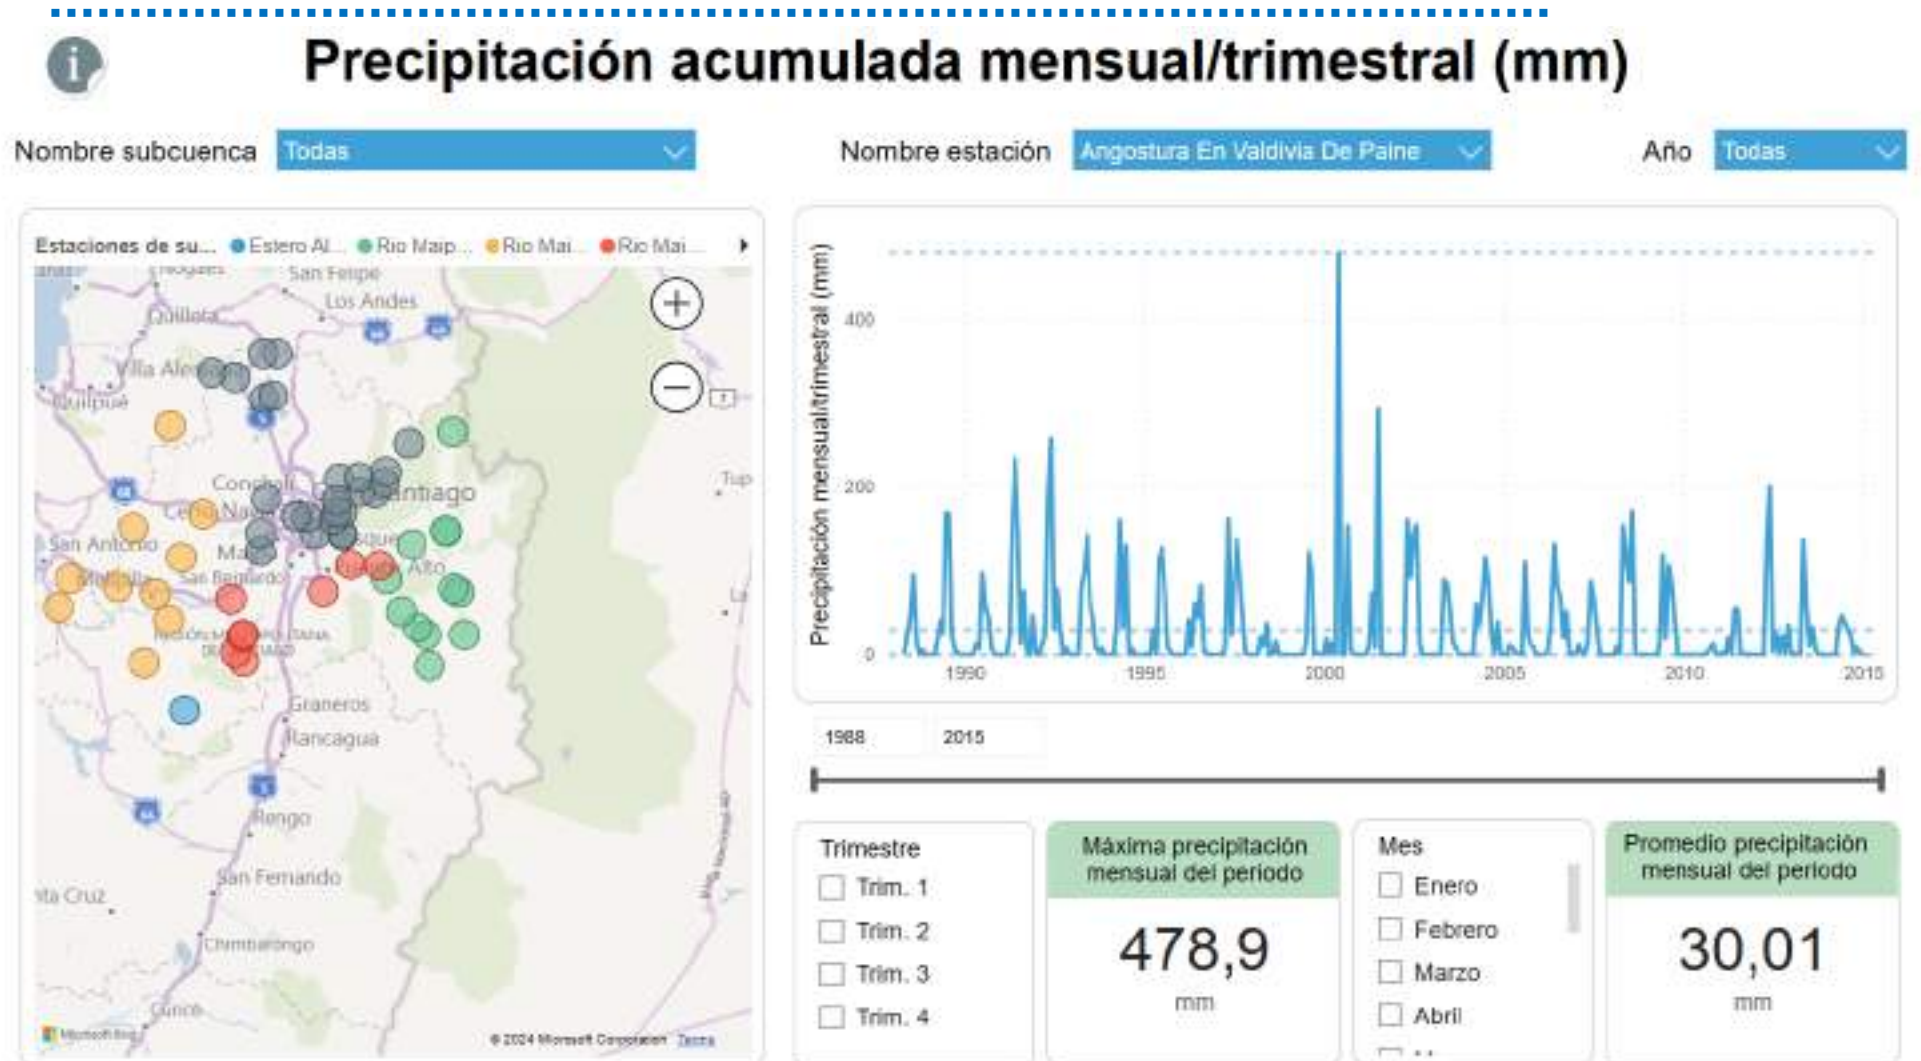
Precipitación acumulada mensual/trimestral (mm)

Nombre subcuenca Todas

Nombre estación Angostura En Valdivia De Paine

Año Todas

Estaciones de su... Estero Al... Rio Maip... Rio Mai... Rio Mai...

San Felipe
Los Andes
Quillota
Villa Ale
Quilpue
Concha
Santiago
Cerro Nav
San Antonio
San Bernardo
Alto
Graneros
Rancagua
Rengo
San Fernando
nta Cruz
Chimbarongo
Curicó
Tup

Microsoft Bing
© 2024 Microsoft Corporation Terms

Precipitación mensual/trimestral (mm)

400
200
0

1990 1995 2000 2005 2010 2015

1988 2015

Trimestre
Trim. 1
Trim. 2
Trim. 3
Trim. 4

Máxima precipitación mensual del periodo
478,9
mm

Mes
Enero
Febrero
Marzo
Abril

Promedio precipitación mensual del periodo
30,01
mm